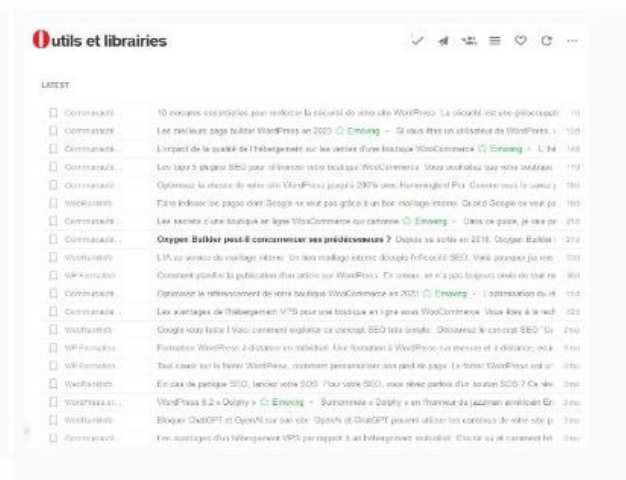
Outils et librairies

LATEST

| | | |
|---|---|---|
| Commercial... | 10 mesures essentielles pour renforcer la sécurité de votre site WordPress. La sécurité est une préoccupati... | 1d |
| Commercial... | Les meilleurs page builder WordPress en 2023 ☆ Emoving · Si vous êtes un utilisateur de WordPress, ... | 12d |
| Commercial... | L'impact de la qualité de l'hébergement sur les ventes d'une boutique WooCommerce ☆ Emoving · L'hé... | 14d |
| Commercial... | Les tops 5 plugins SEO pour référencer votre boutique WooCommerce. Vous souhaitez que votre boutique... | 17d |
| Commercial... | Optimisez la vitesse de votre site WordPress jusqu'à 200% avec Hummingbird Pro. Comme vous le savez... | 18d |
| WordRankIt | Faire indexer les pages dans Google ne veut pas grâce à un bon maillage interne. Quand Google ne veut pa... | 18d |
| Commercial... | Les secrets d'une boutique en ligne WooCommerce qui cartonne ☆ Emoving · Dans ce guide, je vais pa... | 21d |
| Commercial... | Oxygen Builder peut-il concurrencer ses prédécesseurs ? Depuis sa sortie en 2018, Oxygen Builder... | 21d |
| WordRankIt | L'IA au service du maillage interne. Un bon maillage interne décuple l'efficacité SEO. Voilà pourquoi je vais... | 23d |
| WP Formation | Comment planifier la publication d'un article sur WordPress. En creux, on n'a pas toujours envie de tout me... | 30d |
| Commercial... | Optimisez le référencement de votre boutique WooCommerce en 2023 ☆ Emoving · L'optimisation du ré... | 11d |
| Commercial... | Les avantages de l'hébergement VPS pour une boutique en ligne sous WooCommerce. Vous êtes à la rech... | 12d |
| WordRankIt | Google vous tasse ! Vaici comment exploiter ce concept SEO très simple. Découvrez le concept SEO "Ca... | 2mo |
| WP Formation | Formation WordPress à distance en individuel. Une formation à WordPress sur mesure et à distance, où a... | 2mo |
| WP Formation | Tout savoir sur le footer WordPress, comment personnaliser son pied de page. Le footer WordPress est un... | 2mo |
| WordRankIt | En cas de panique SEO, lancez votre SOS. Pour votre SEO, mes rêves parlent d'un bouton SOS ? Ce rêve... | 2mo |
| WordPress.o... | WordPress 6.2 « Dolphy » ☆ Emoving · Surnommée « Dolphy » en l'honneur du jazzman américain Er... | 2mo |
| WordRankIt | Bloquer ChatGPT et OpenAI sur son site. OpenAI et ChatGPT peuvent utiliser les contenus de votre site p... | 2mo |
| Commercial... | Les avantages d'un hébergement VPS par rapport à un hébergement mutualisé. Choisir où et comment héb... | 2mo |